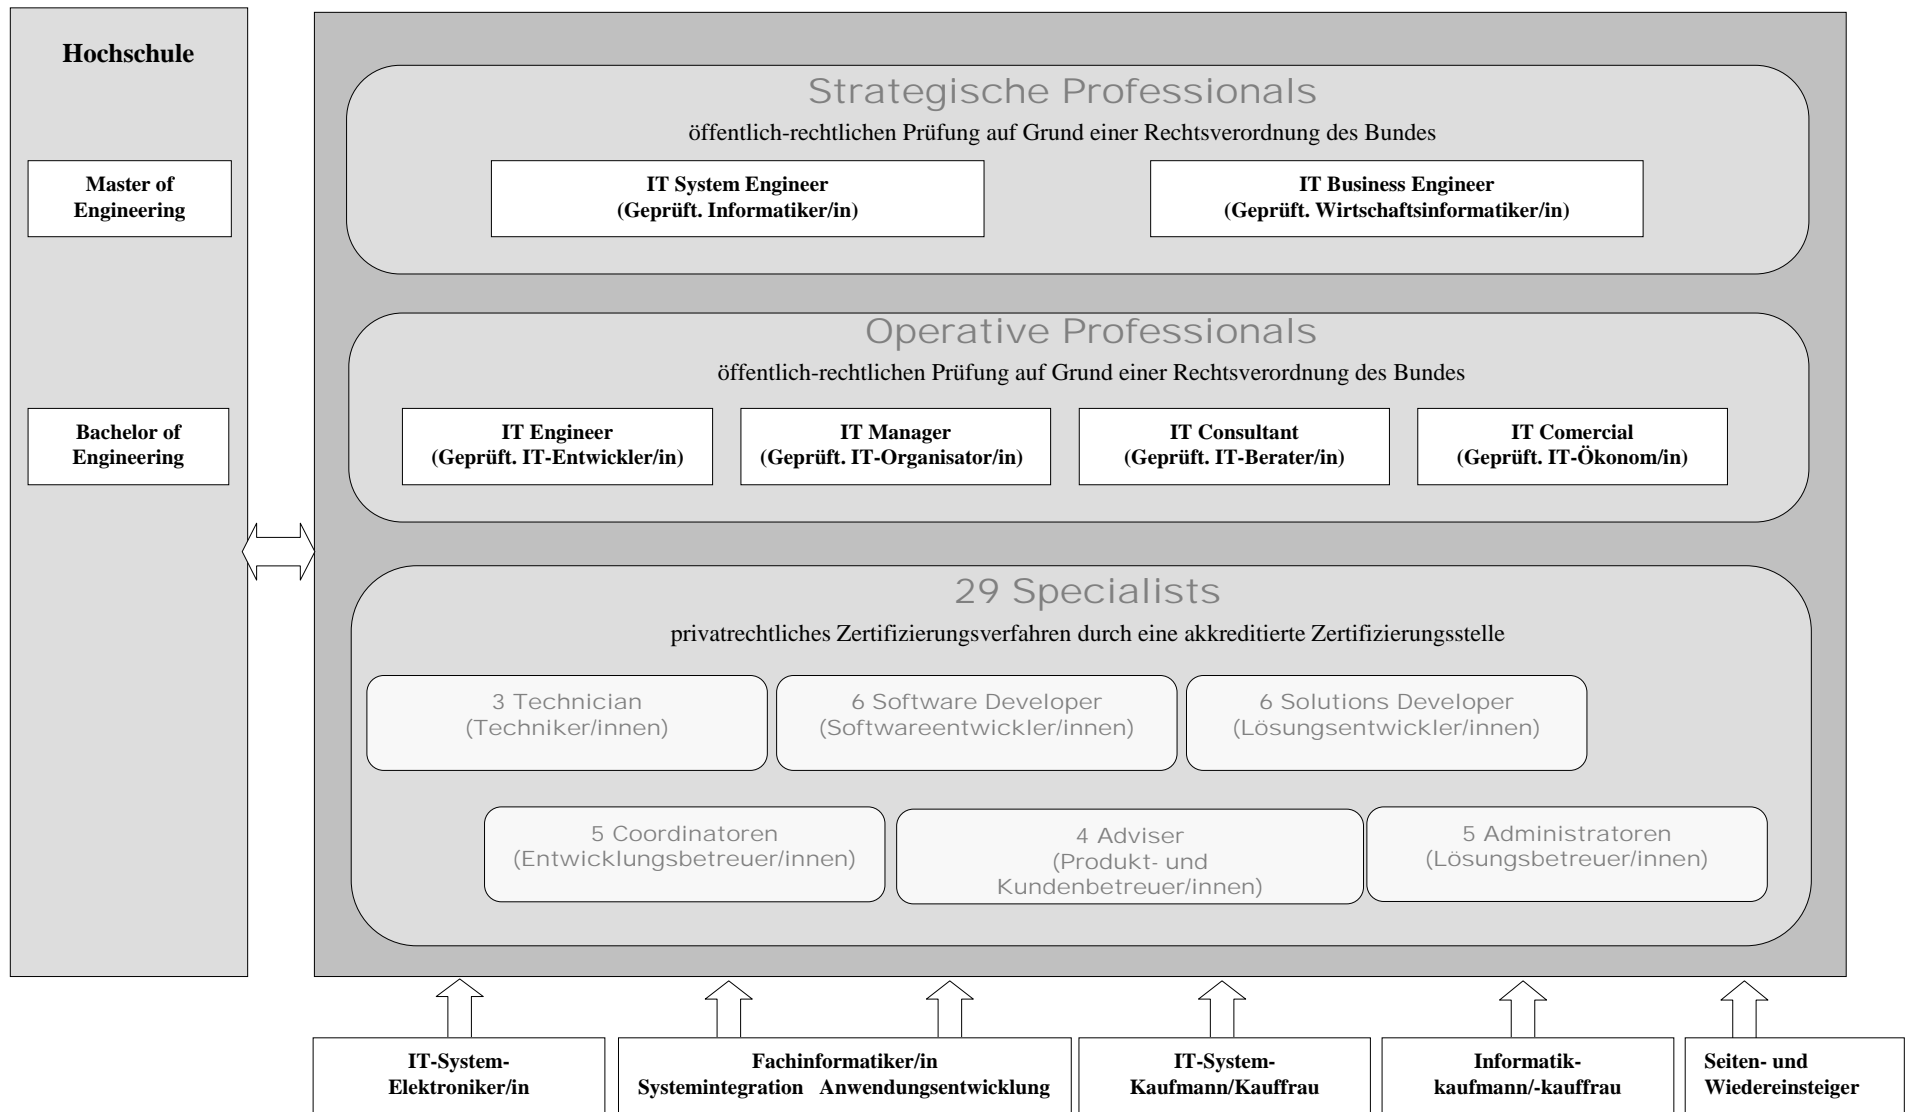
Hochschule

Master of Engineering

Bachelor of Engineering

Strategische Professionals

öffentlich-rechtlichen Prüfung auf Grund einer Rechtsverordnung des Bundes

IT System Engineer
(Geprüft. Informatiker/in)

IT Business Engineer
(Geprüft. Wirtschaftsinformatiker/in)

Operative Professionals

öffentlich-rechtlichen Prüfung auf Grund einer Rechtsverordnung des Bundes

IT Engineer
(Geprüft. IT-Entwickler/in)

IT Manager
(Geprüft. IT-Organisator/in)

IT Consultant
(Geprüft. IT-Berater/in)

IT Comercial
(Geprüft. IT-Ökonom/in)

29 Specialists

privatrechtliches Zertifizierungsverfahren durch eine akkreditierte Zertifizierungsstelle

3 Technician
(Techniker/innen)

6 Software Developer
(Softwareentwickler/innen)

6 Solutions Developer
(Lösungsentwickler/innen)

5 Coordinatoren
(Entwicklungsbetreuer/innen)

4 Adviser
(Produkt- und Kundenbetreuer/innen)

5 Administratoren
(Lösungsbetreuer/innen)

IT-System-Elektroniker/in

Fachinformatiker/in
Systemintegration Anwendungsentwicklung

IT-System-Kaufmann/Kauffrau

Informatikkaufmann/-kauffrau

Seiten- und Wiedereinsteiger